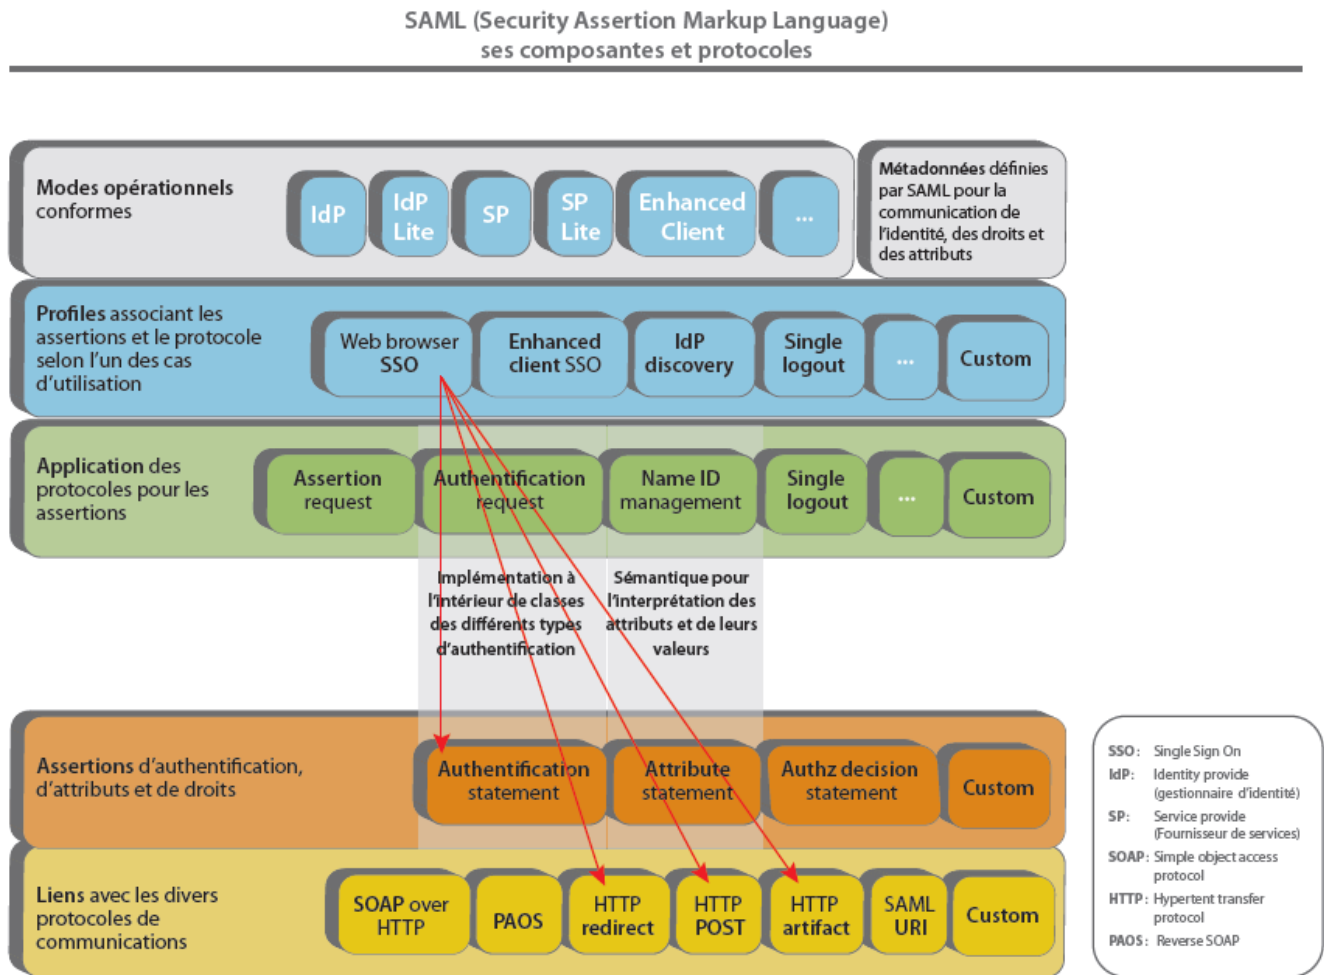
SAML (Security Assertion Markup Language)
ses composantes et protocoles

Modes opérationnels conformes

IdP

IdP Lite

SP

SP Lite

Enhanced Client

...

Métadonnées définies par SAML pour la communication de l'identité, des droits et des attributs

Profiles associant les assertions et le protocole selon l'un des cas d'utilisation

Web browser SSO

Enhanced client SSO

IdP discovery

Single logout

...

Custom

Application des protocoles pour les assertions

Assertion request

Authentification request

Name ID management

Single logout

...

Custom

Implémentation à l'intérieur de classes des différents types d'authentification

Sémantique pour l'interprétation des attributs et de leurs valeurs

Assertions d'authentification, d'attributs et de droits

Authentification statement

Attribute statement

Authz decision statement

Custom

Liens avec les divers protocoles de communications

SOAP over HTTP

PAOS

HTTP redirect

HTTP POST

HTTP artifact

SAML URI

Custom

SSO: Single Sign On
IdP: Identity provide (gestionnaire d'identité)
SP: Service provide (Fournisseur de services)
SOAP: Simple object access protocol
HTTP: Hypertent transfer protocol
PAOS: Reverse SOAP